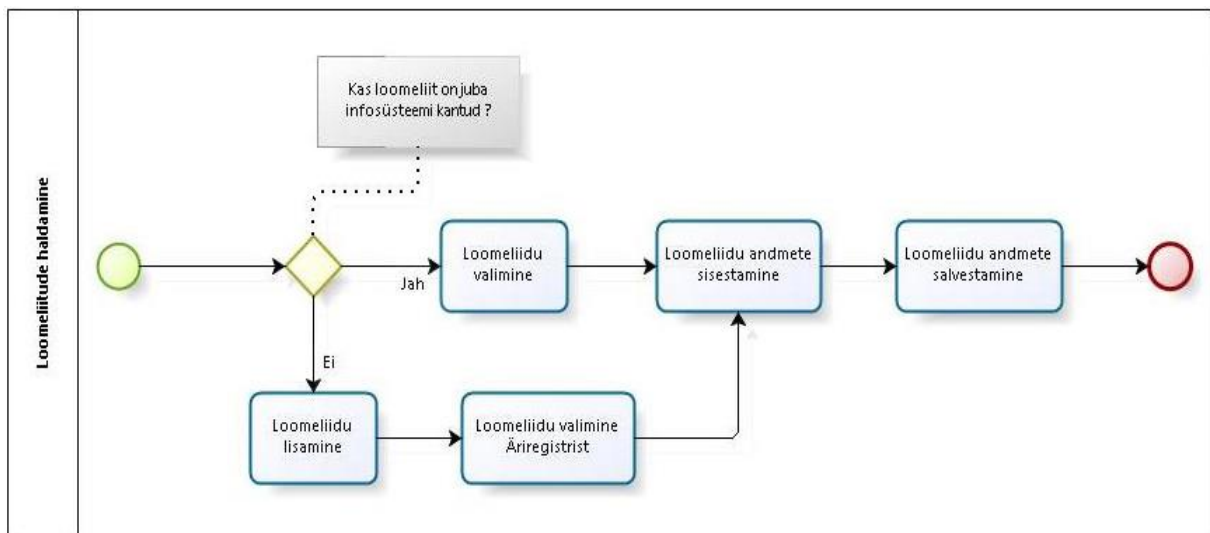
Loomeliitude haldamine

Kas loomeliit on juba infosüsteemi kantud ?

Jah

Ei

Loomeliidu valimine

Loomeliidu andmete sisestamine

Loomeliidu andmete salvestamine

Loomeliidu lisamine

Loomeliidu valimine Äriregistrist